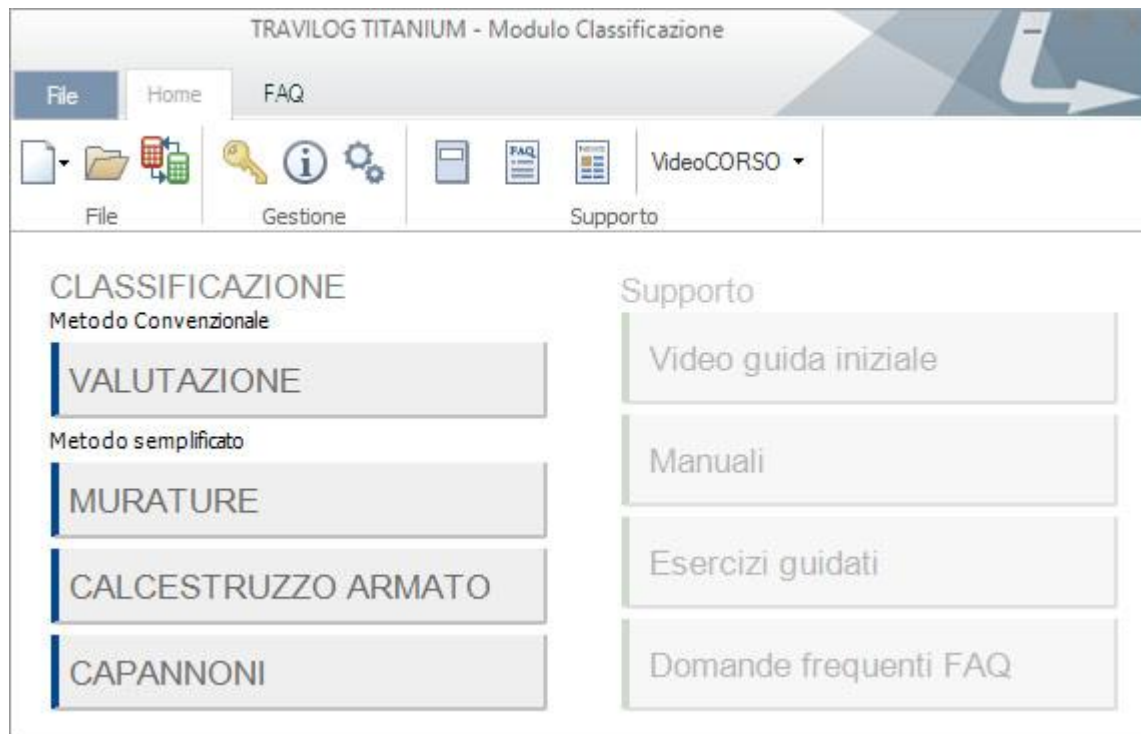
TRAVILOG TITANIUM - Modulo Classificazione

File Home FAQ

VideoCORSO

File Gestione Supporto

CLASSIFICAZIONE
Metodo Convenzionale

VALUTAZIONE

Metodo semplificato

MURATURE

CALCESTRUZZO ARMATO

CAPANNONI

Supporto

Video guida iniziale

Manuali

Esercizi guidati

Domande frequenti FAQ